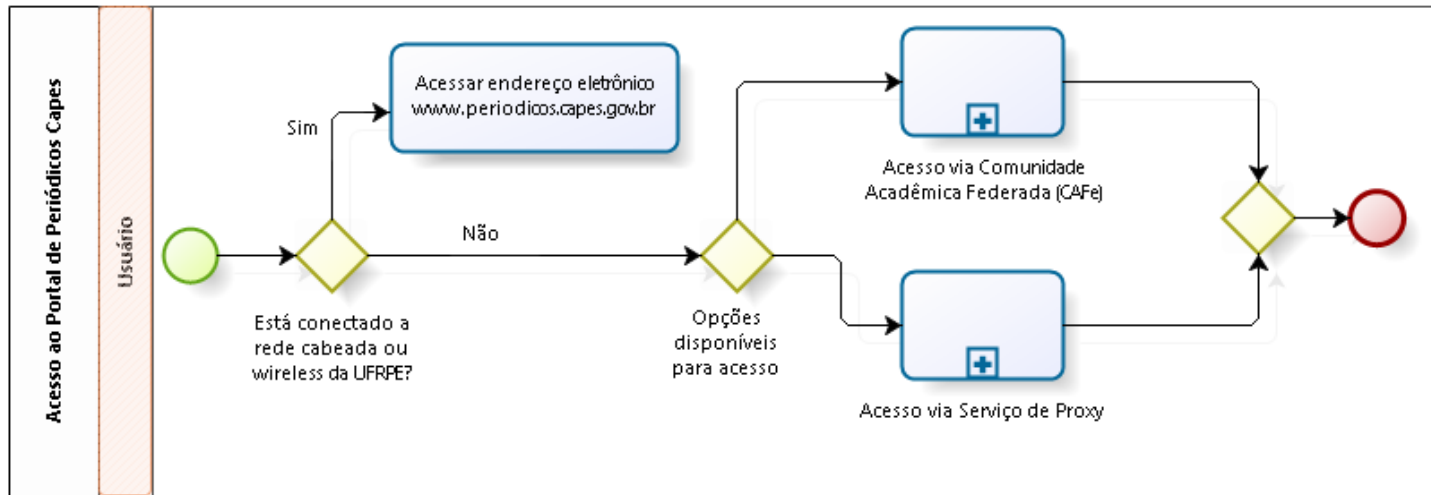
Acesso ao Portal de Periódicos Capes

Usuário

Sim

Acessar endereço eletrônico www.periodicos.capes.gov.br

Não

Está conectado a rede cabeada ou wireless da UFRPE?

Opções disponíveis para acesso

Acesso via Comunidade Acadêmica Federada (CAFe)

Acesso via Serviço de Proxy